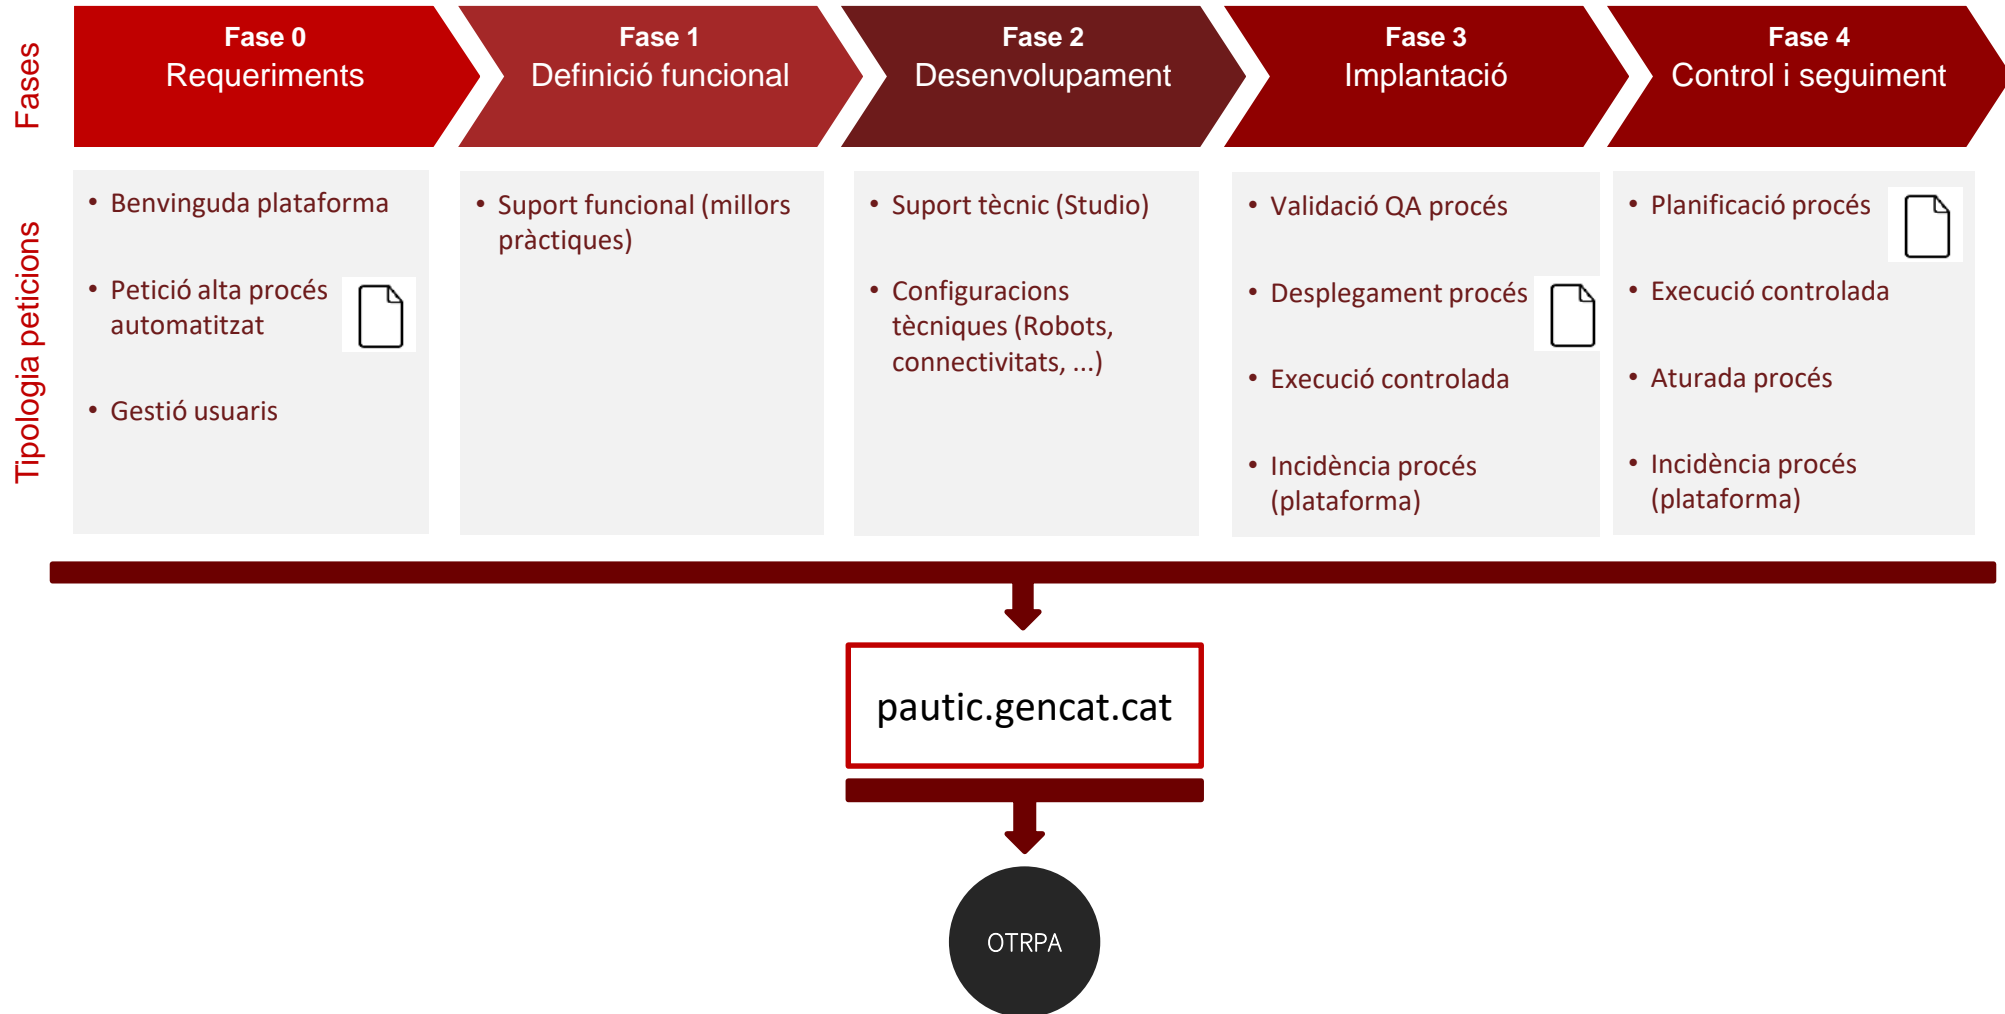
Fases

Fase 0
Requeriments

Fase 1
Definició funcional

Fase 2
Desenvolupament

Fase 3
Implantació

Fase 4
Control i seguiment

Tipologia peticions

• Benvinguda plataforma
• Petició alta procés automatitzat
• Gestió usuaris

• Suport funcional (millors pràctiques)

• Suport tècnic (Studio)
• Configuracions tècniques (Robots, connectivitats, ...)

• Validació QA procés
• Desplegament procés
• Execució controlada
• Incidència procés (plataforma)

• Planificació procés
• Execució controlada
• Aturada procés
• Incidència procés (plataforma)

pautic.gencat.cat

OTRPA